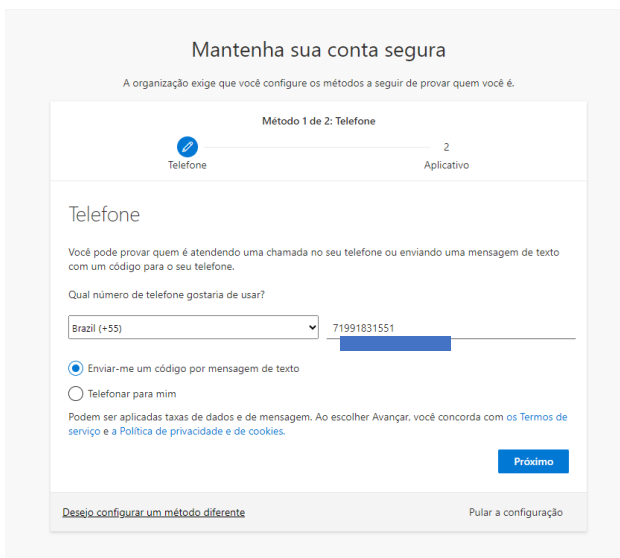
Mantenha sua conta segura

A organização exige que você configure os métodos a seguir de provar quem você é.

Método 1 de 2: Telefone

Telefone

2
Aplicativo

Telefone

Você pode provar quem é atendendo uma chamada no seu telefone ou enviando uma mensagem de texto com um código para o seu telefone.

Qual número de telefone gostaria de usar?

Brazil (+55)

71991831551

Enviar-me um código por mensagem de texto

Telefonar para mim

Podem ser aplicadas taxas de dados e de mensagem. Ao escolher Avançar, você concorda com os Termos de serviço e a Política de privacidade e de cookies.

Próximo

Desejo configurar um método diferente

Pular a configuração